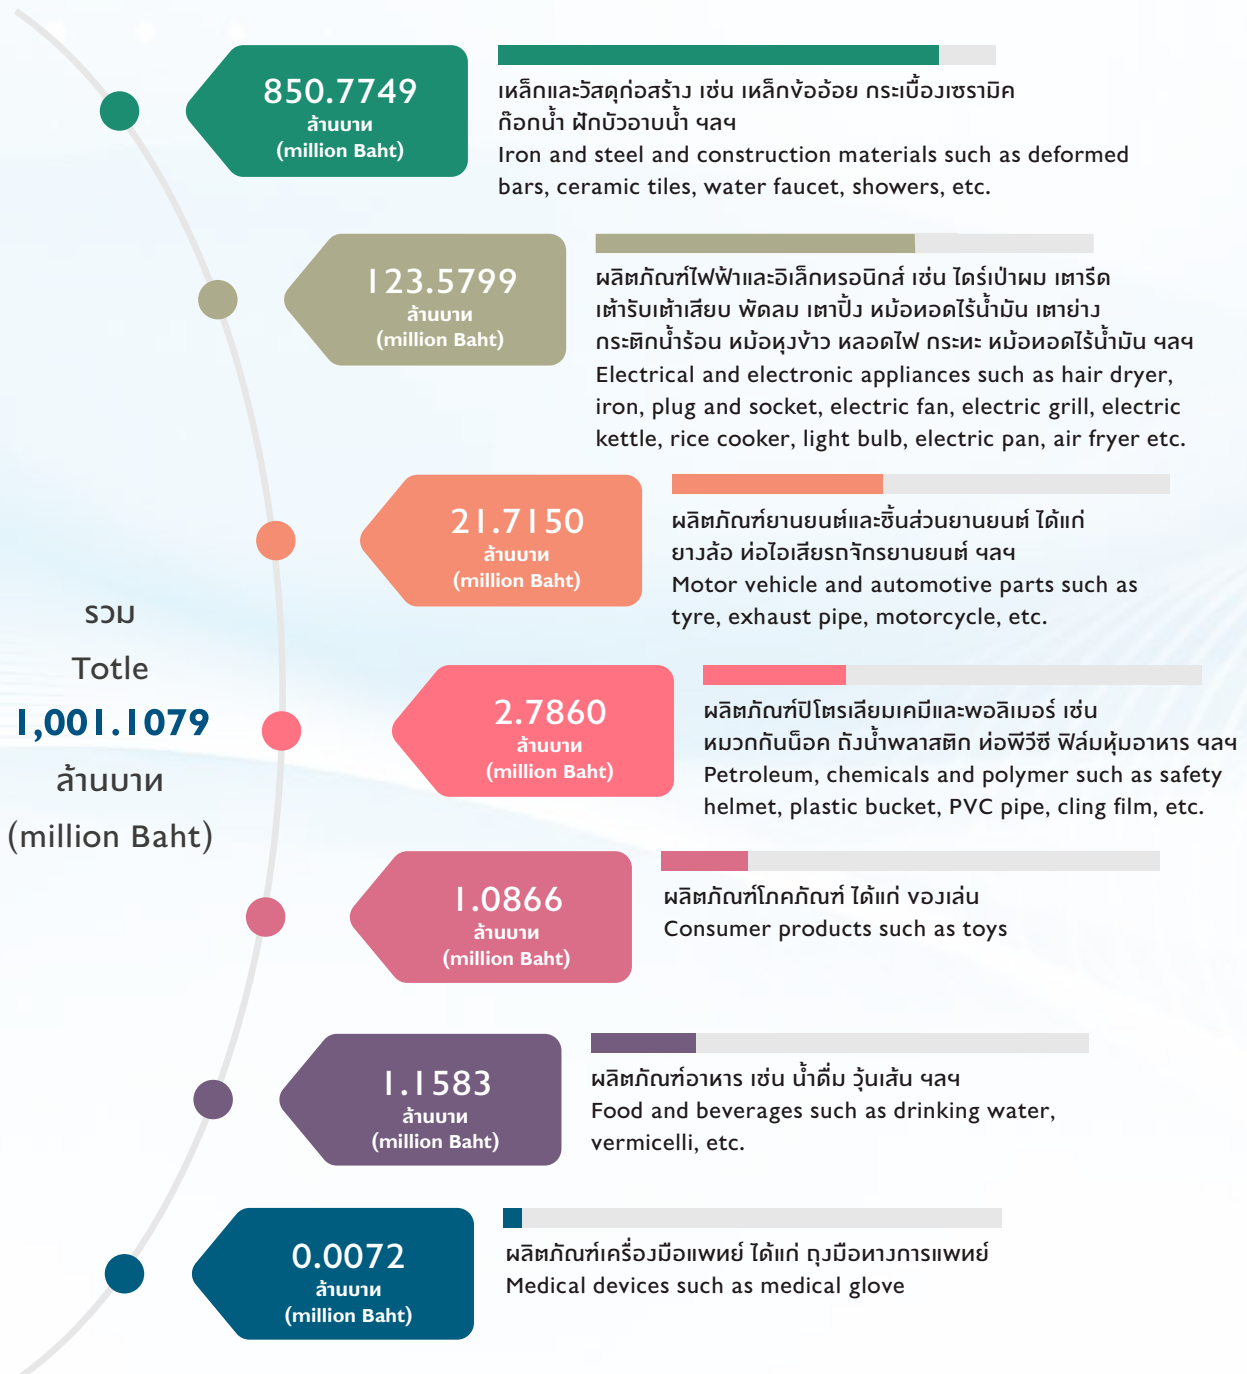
850.7749
ล้านบาท
(million Baht)

เหล็กและวัสดุก่อสร้าง เช่น เหล็กข้ออ้อย กระเบื้องเซรามิค ก๊อกน้ำ ฝักบัวอาบน้ำ ฯลฯ
Iron and steel and construction materials such as deformed bars, ceramic tiles, water faucet, showers, etc.

123.5799
ล้านบาท
(million Baht)

ผลิตภัณฑ์ไฟฟ้าและอิเล็กทรอนิกส์ เช่น ไดร์เป่าผม เตารีด เต้ารับเต้าเสียบ พัดลม เตาปิ้ง หม้อทอดไร้น้ำมัน เตาย่าง กระติกน้ำร้อน หม้อหุงข้าว หลอดไฟ กระทะ หม้อทอดไร้น้ำมัน ฯลฯ
Electrical and electronic appliances such as hair dryer, iron, plug and socket, electric fan, electric grill, electric kettle, rice cooker, light bulb, electric pan, air fryer etc.

21.7150
ล้านบาท
(million Baht)

ผลิตภัณฑ์ยานยนต์และชิ้นส่วนยานยนต์ ได้แก่ ยางล้อ ท่อไอเสียรถจักรยานยนต์ ฯลฯ
Motor vehicle and automotive parts such as tyre, exhaust pipe, motorcycle, etc.

รวม
Totle
1,001.1079
ล้านบาท
(million Baht)

2.7860
ล้านบาท
(million Baht)

ผลิตภัณฑ์ปิโตรเลียมเคมีและพอลิเมอร์ เช่น หมวกกันน็อค ถังน้ำพลาสติก ท่อพีวีซี ฟิล์มหุ้มอาหาร ฯลฯ
Petroleum, chemicals and polymer such as safety helmet, plastic bucket, PVC pipe, cling film, etc.

1.0866
ล้านบาท
(million Baht)

ผลิตภัณฑ์โภคภัณฑ์ ได้แก่ ของเล่น
Consumer products such as toys

1.1583
ล้านบาท
(million Baht)

ผลิตภัณฑ์อาหาร เช่น น้ำดื่ม วุ้นเส้น ฯลฯ
Food and beverages such as drinking water, vermicelli, etc.

0.0072
ล้านบาท
(million Baht)

ผลิตภัณฑ์เครื่องมือแพทย์ ได้แก่ ถุงมือทางการแพทย์
Medical devices such as medical glove